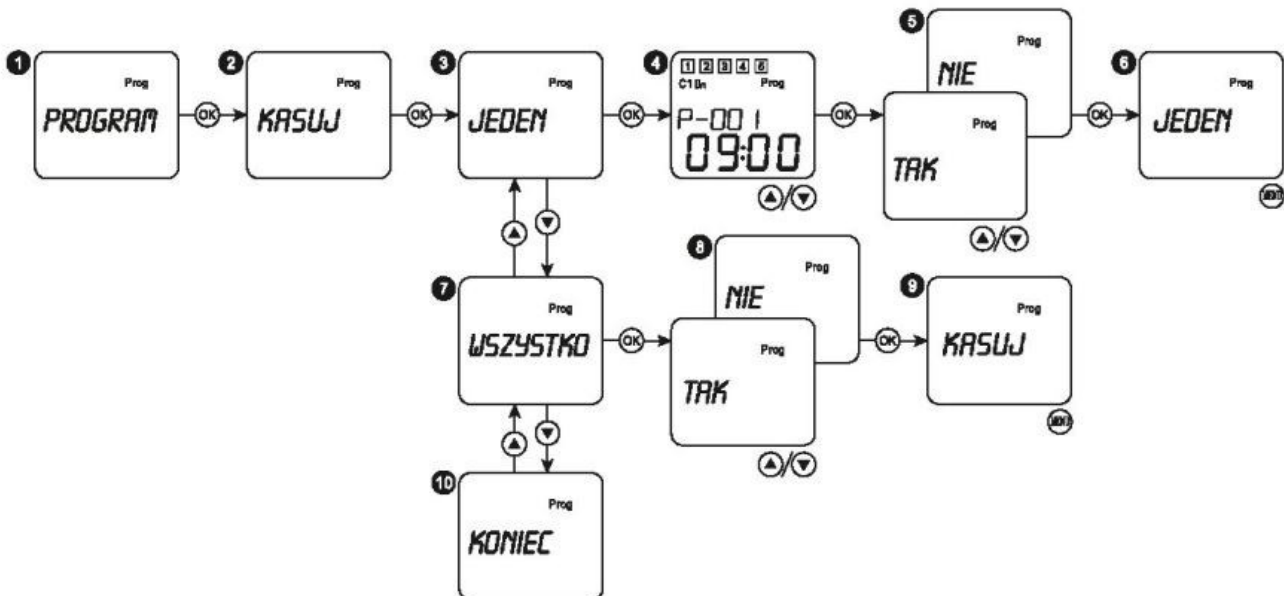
1
Prog
PROGRAM
OK
2
Prog
KASUJ
OK
3
Prog
JEDEN
OK
4
1 2 3 4 5
C1 Bn
Prog
P-001
09:00
OK
5
Prog
NIE
Prog
TAK
OK
6
Prog
JEDEN
MENU
7
Prog
WSZYSTKO
OK
8
Prog
NIE
Prog
TAK
OK
9
Prog
KASUJ
MENU
10
Prog
KONIEC